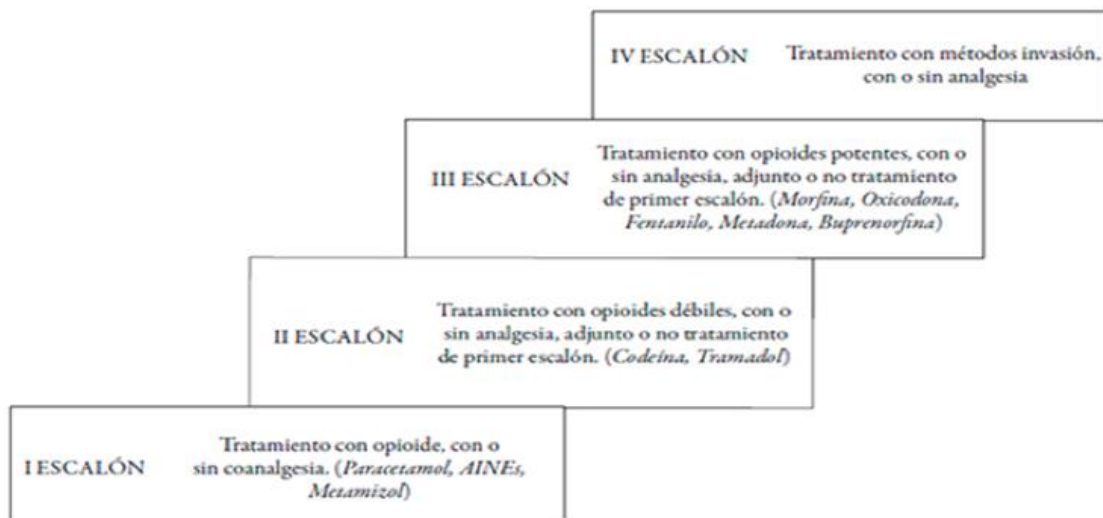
IV ESCALÓN

Tratamiento con métodos invasión, con o sin analgesia

III ESCALÓN

Tratamiento con opioides potentes, con o sin analgesia, adjunto o no tratamiento de primer escalón. (*Morfina, Oxicodona, Fentanilo, Metadona, Buprenorfina*)

II ESCALÓN

Tratamiento con opioides débiles, con o sin analgesia, adjunto o no tratamiento de primer escalón. (*Codeína, Tramadol*)

I ESCALÓN

Tratamiento con opioide, con o sin coanalgesia. (*Paracetamol, AINEs, Metamizol*)